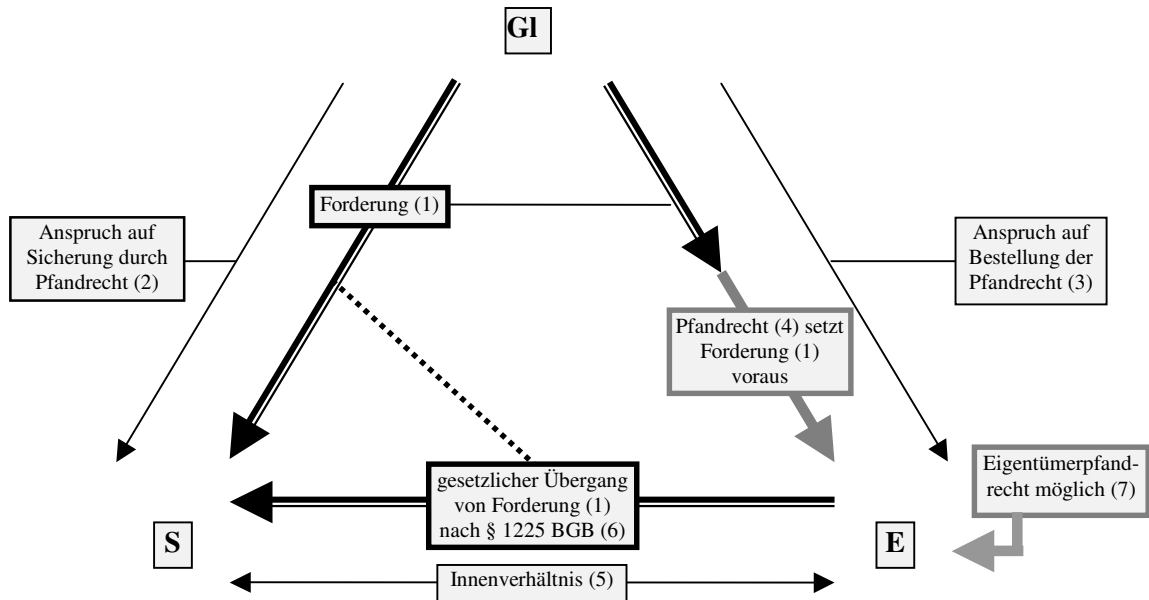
Gl

Anspruch auf Sicherung durch Pfandrecht (2)

Forderung (1)

Anspruch auf Bestellung der Pfandrecht (3)

Pfandrecht (4) setzt Forderung (1) voraus

gesetzlicher Übergang von Forderung (1) nach § 1225 BGB (6)

Eigentümerpfandrecht möglich (7)

S

E

Innenverhältnis (5)